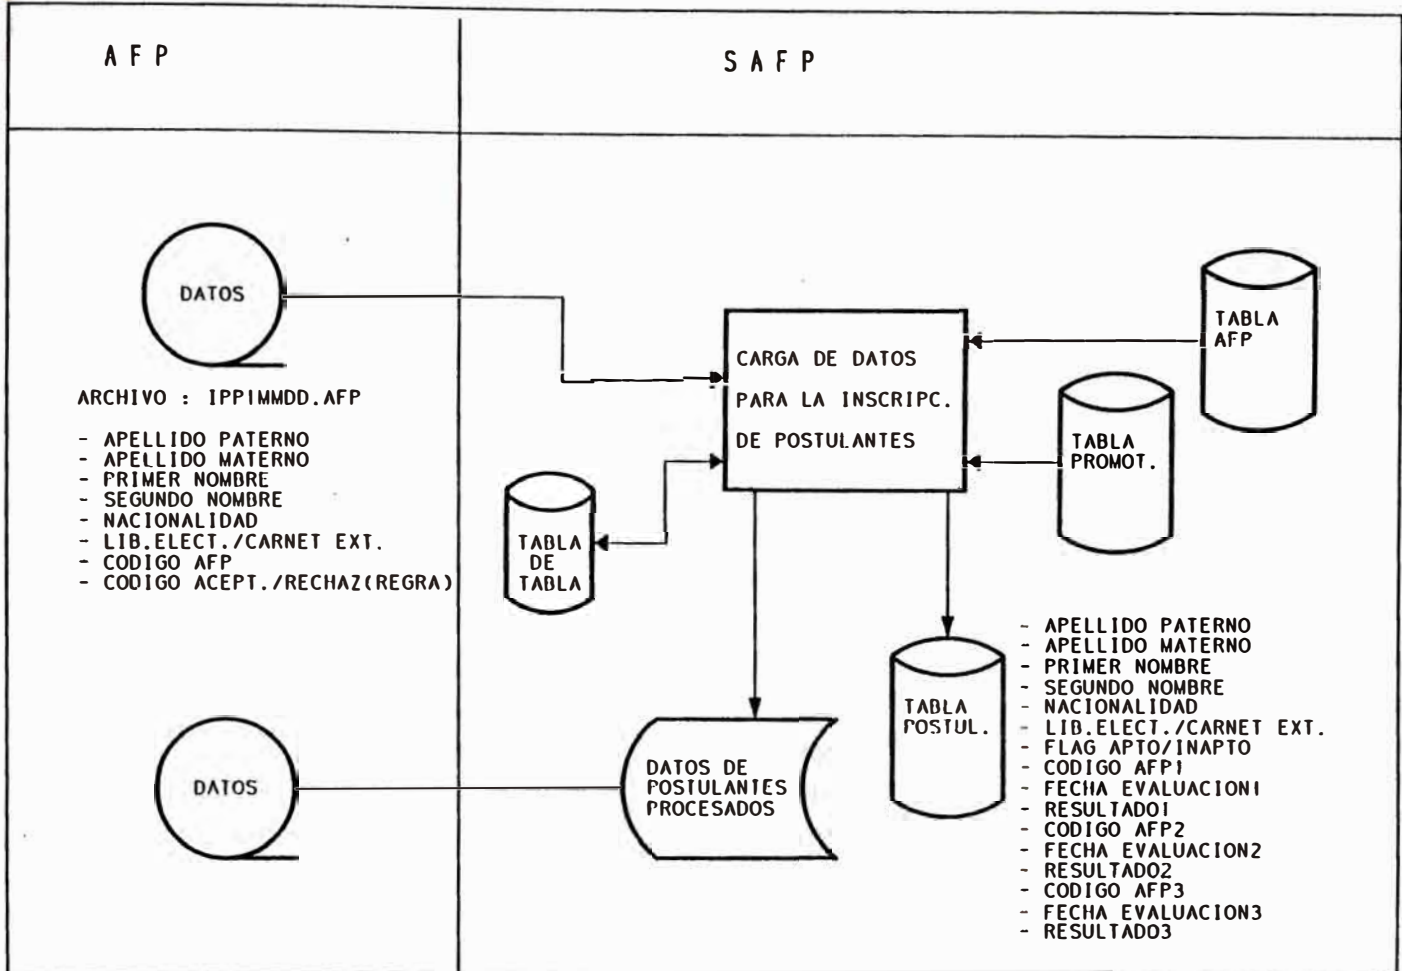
AFP

SAFP

DATOS

ARCHIVO : IPPIMMDD.AFP

- APELLIDO PATERNO
- APELLIDO MATERNO
- PRIMER NOMBRE
- SEGUNDO NOMBRE
- NACIONALIDAD
- LIB.ELECT./CARNET EXT.
- CODIGO AFP
- CODIGO ACEPT./RECHAZ(REGRA)

CARGA DE DATOS PARA LA INSCRIPC. DE POSTULANTES

TABLA AFP

TABLA PROMOT.

TABLA DE TABLA

TABLA POSTUL.

- APELLIDO PATERNO
- APELLIDO MATERNO
- PRIMER NOMBRE
- SEGUNDO NOMBRE
- NACIONALIDAD
- LIB.ELECT./CARNET EXT.
- FLAG APTO/INAPTO
- CODIGO AFP1
- FECHA EVALUACION1
- RESULTADO1
- CODIGO AFP2
- FECHA EVALUACION2
- RESULTADO2
- CODIGO AFP3
- FECHA EVALUACION3
- RESULTADO3

DATOS

DATOS DE POSTULANTES PROCESADOS